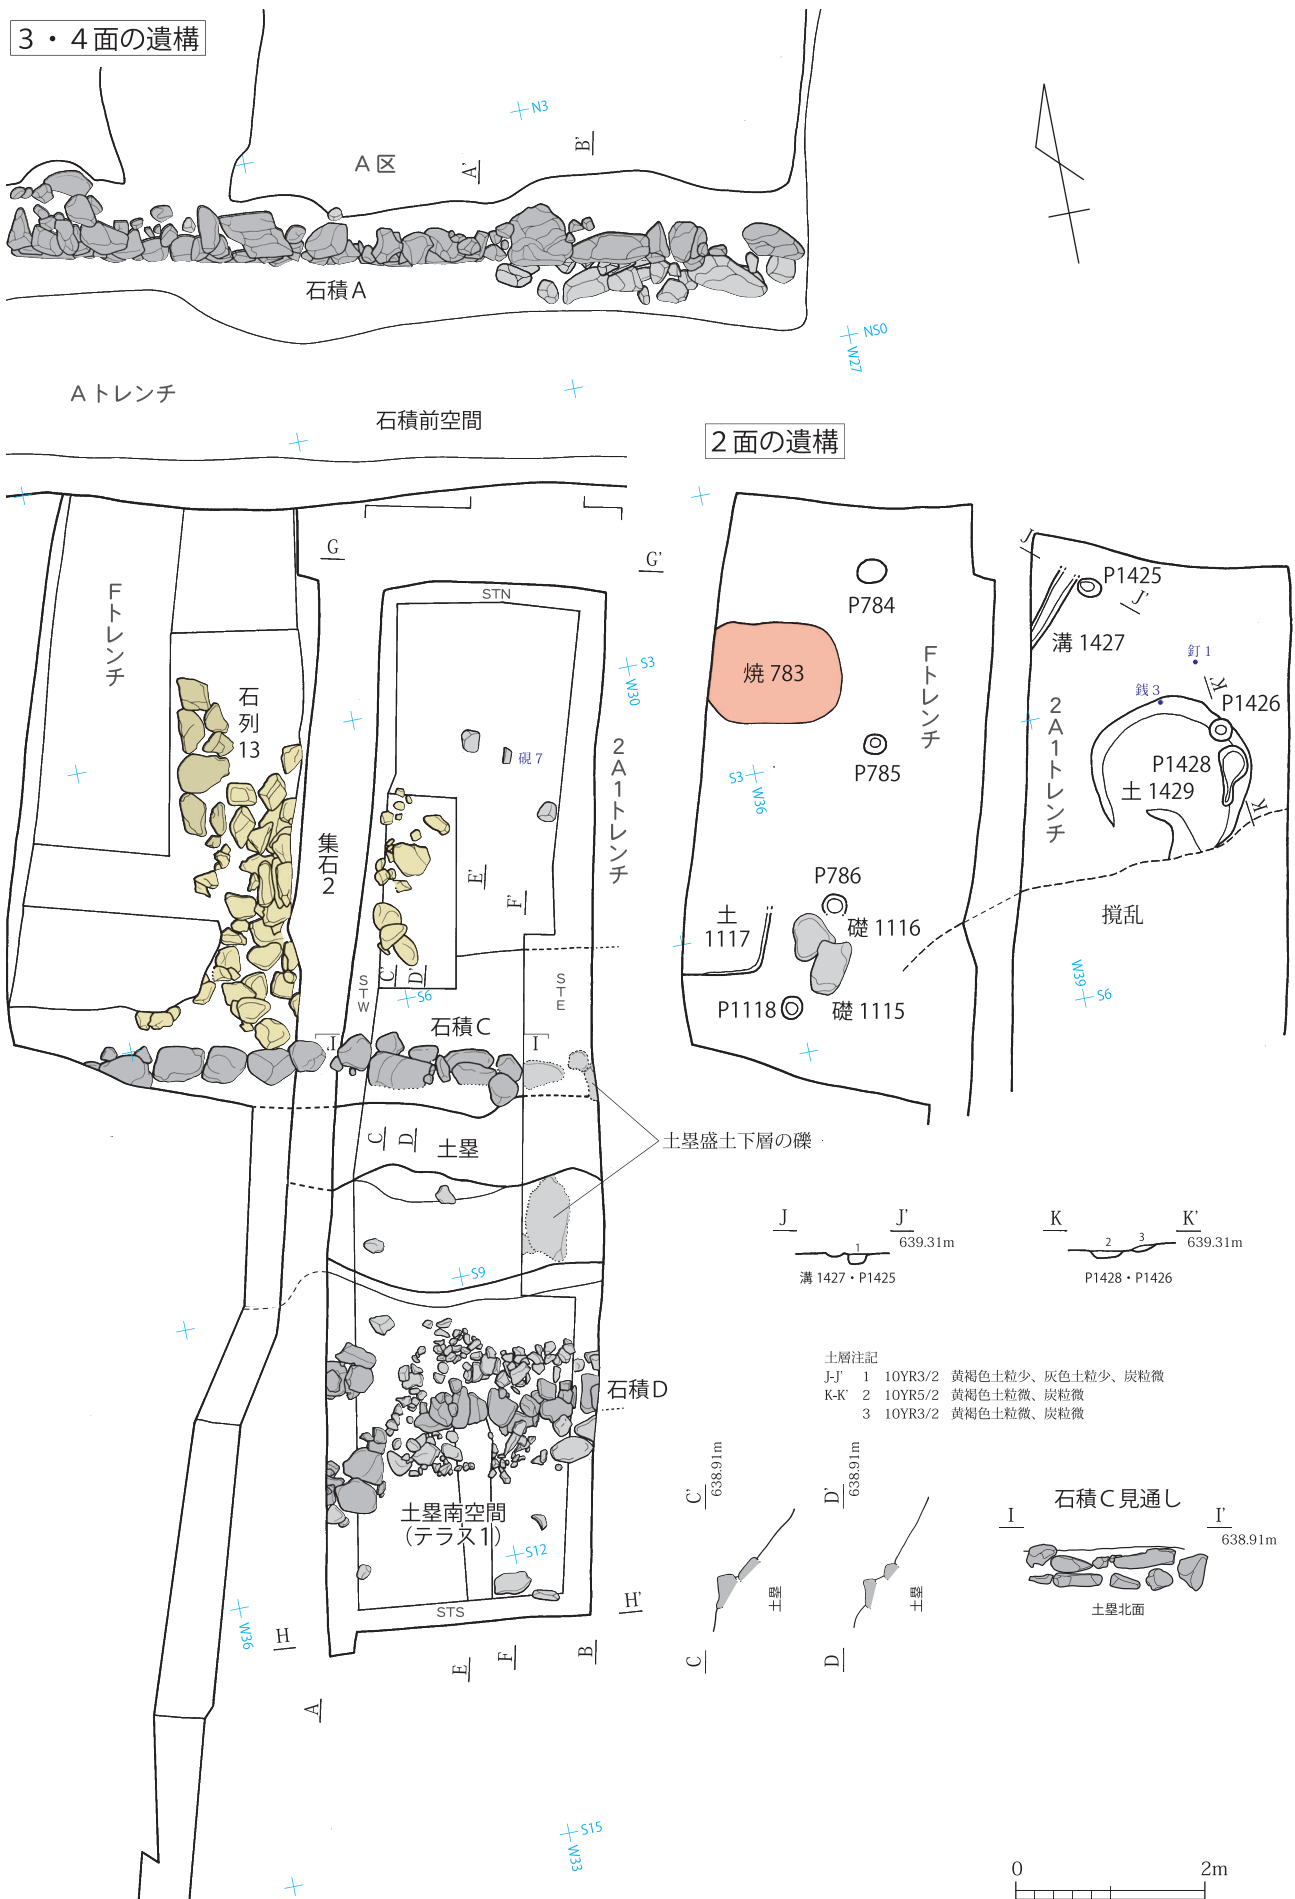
3・4面の遺構

N3
A区
A'
B'
石積A
N50
W27
Aトレンチ
石積前空間

2面の遺構

G
G'
STN
S3
W30
Fトレンチ
石列13
集石2
硯7
2A1トレンチ
E'
F'
C'
D'
STW
S6
STE
石積C
I
I'
C
D
土塁
土塁盛土下層の礫
S9
石積D
土塁南空間
(テラス1)
S12
STS
H'
W36
H
E
F
B
A
S15
W33

P784
焼783
Fトレンチ
S3
W36
P785
P786
土1117
礎1116
P1118
礎1115

J
P1425
J'
溝1427
釘1
銭3
K'
P1426
2A1トレンチ
P1428
土1429
K
攪乱
W39
S6

J
J'
639.31m
1
溝1427・P1425

K
K'
639.31m
2
3
P1428・P1426

土層注記
J-J' 1 10YR3/2 黄褐色土粒少、灰色土粒少、炭粒微
K-K' 2 10YR5/2 黄褐色土粒微、炭粒微
3 10YR3/2 黄褐色土粒微、炭粒微

C'
638.91m
土塁
C
D'
638.91m
土塁
D

石積C見通し
I
I'
638.91m
土塁北面

0
2m